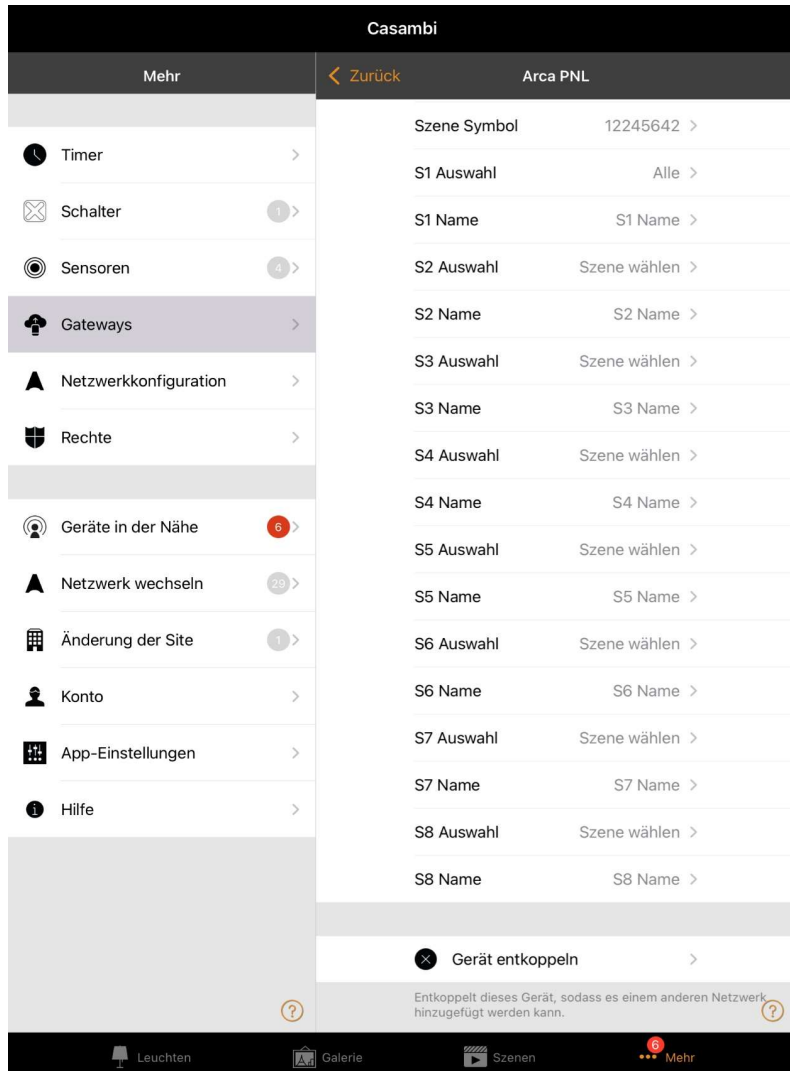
Casambi

Mehr

Timer >
Schalter 1 >
Sensoren 4 >
Gateways >
Netzwerkkonfiguration >
Rechte >

Geräte in der Nähe 6 >
Netzwerk wechseln 29 >
Änderung der Site 1 >
Konto >
App-Einstellungen >
Hilfe >

?

< Zurück Arca PNL

| | |
|---|---|
| Szene Symbol | 12245642 > |
| S1 Auswahl | Alle > |
| S1 Name | S1 Name > |
| S2 Auswahl | Szene wählen > |
| S2 Name | S2 Name > |
| S3 Auswahl | Szene wählen > |
| S3 Name | S3 Name > |
| S4 Auswahl | Szene wählen > |
| S4 Name | S4 Name > |
| S5 Auswahl | Szene wählen > |
| S5 Name | S5 Name > |
| S6 Auswahl | Szene wählen > |
| S6 Name | S6 Name > |
| S7 Auswahl | Szene wählen > |
| S7 Name | S7 Name > |
| S8 Auswahl | Szene wählen > |
| S8 Name | S8 Name > |

Gerät entkoppeln >

Entkoppelt dieses Gerät, sodass es einem anderen Netzwerk hinzugefügt werden kann.

?

Leuchten Galerie Szenen 6 Mehr